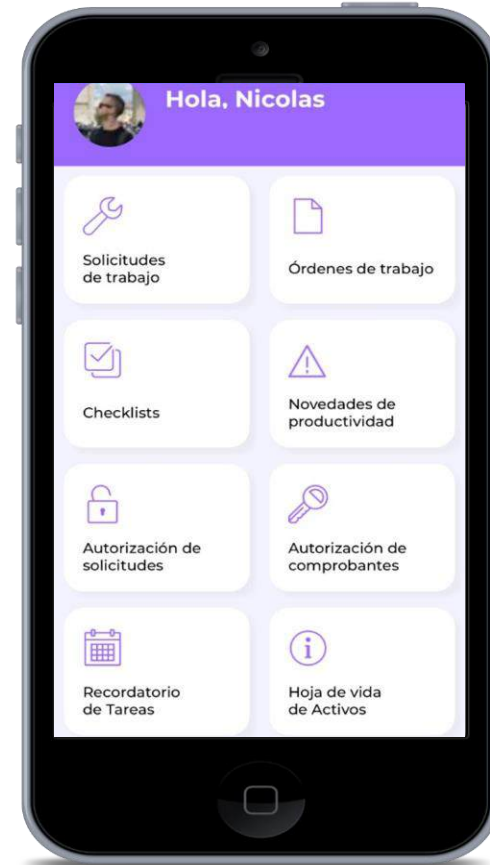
Hola, Nicolas

Solicitudes de trabajo

Órdenes de trabajo

Checklists

Novedades de productividad

Autorización de solicitudes

Autorización de comprobantes

Recordatorio de Tareas

Hoja de vida de Activos